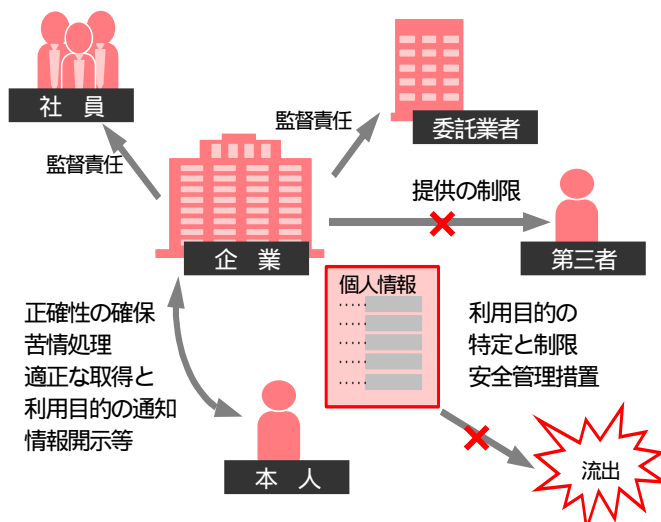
社員

監督責任

監督責任

委託業者

提供の制限

第三者

企業

個人情報
・・・・・
・・・・・
・・・・・
・・・・・
・・・・・

正確性の確保
苦情処理
適正な取得と
利用目的の通知
情報開示等

利用目的の
特定と制限
安全管理措置

本人

流出